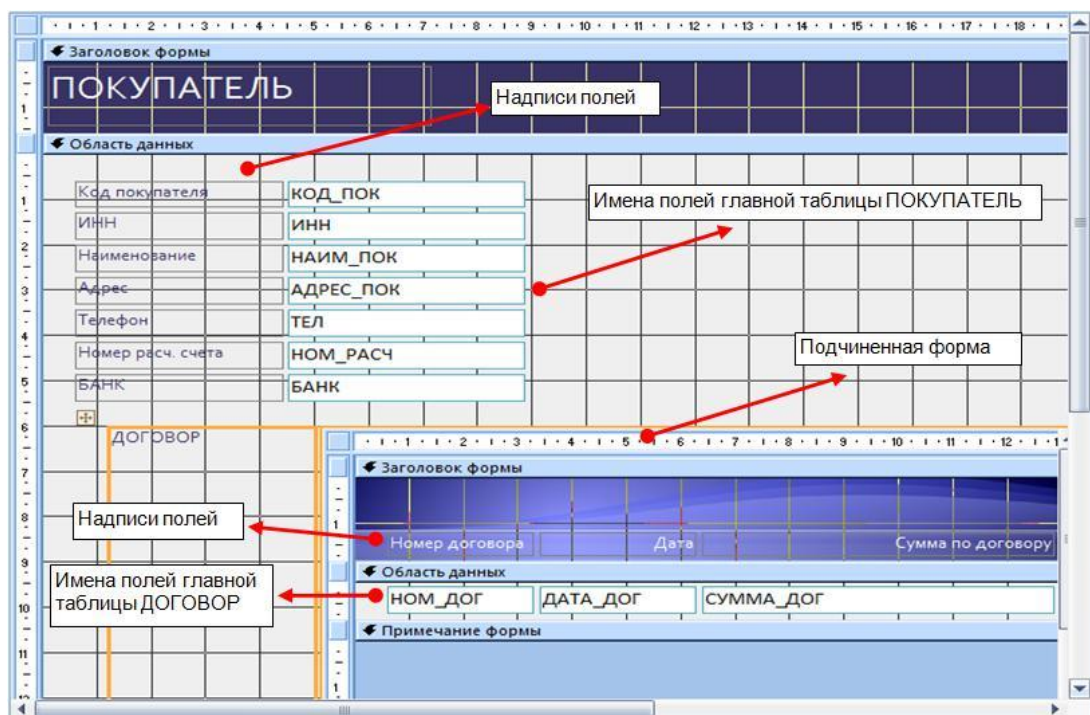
Заголовок формы

ПОКУПАТЕЛЬ

Надписи полей

Область данных

| | |
|---|---|
| Код покупателя | КОД_ПОК |
| ИНН | ИНН |
| Наименование | НАИМ_ПОК |
| Адрес | АДРЕС_ПОК |
| Телефон | ТЕЛ |
| Номер расч. счета | НОМ_РАСЧ |
| БАНК | БАНК |

Имена полей главной таблицы ПОКУПАТЕЛЬ

Подчиненная форма

ДОГОВОР

Заголовок формы

Надписи полей

Номер договора Дата Сумма по договору

Имена полей главной таблицы ДОГОВОР

Область данных

НОМ_ДОГ ДАТА_ДОГ СУММА_ДОГ

Примечание формы